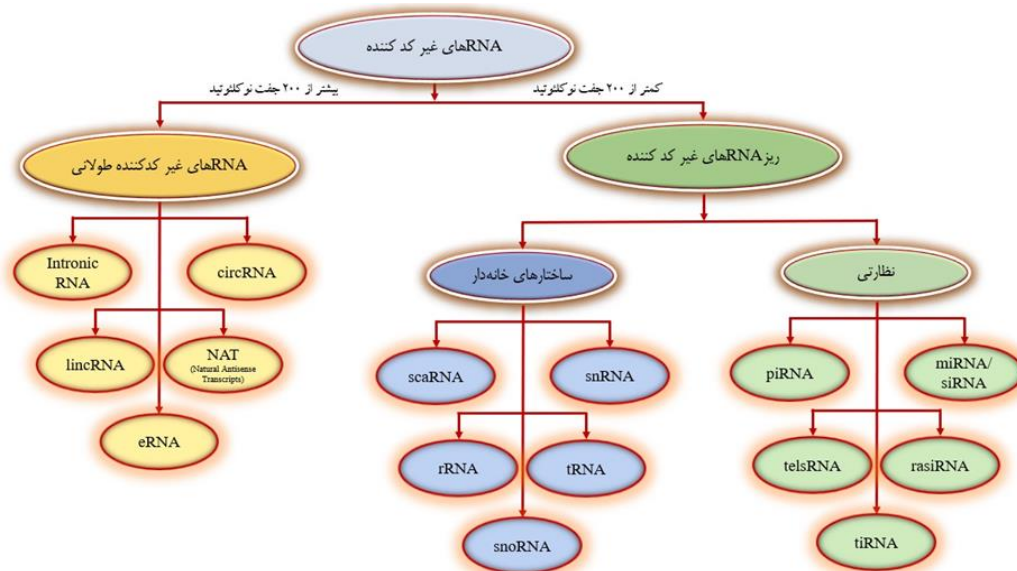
RNAهای غیر کد کننده

بیشتر از ۲۰۰ جفت نوکلئوتید

کمتر از ۲۰۰ جفت نوکلئوتید

RNAهای غیر کدکننده طولانی

ریزRNAهای غیر کد کننده

Intronic RNA

circRNA

lincRNA

NAT (Natural Antisense Transcripts)

eRNA

ساختارهای خانه‌دار

نظارتی

scaRNA

snRNA

rRNA

tRNA

snoRNA

piRNA

miRNA/ siRNA

telsRNA

rasiRNA

tiRNA